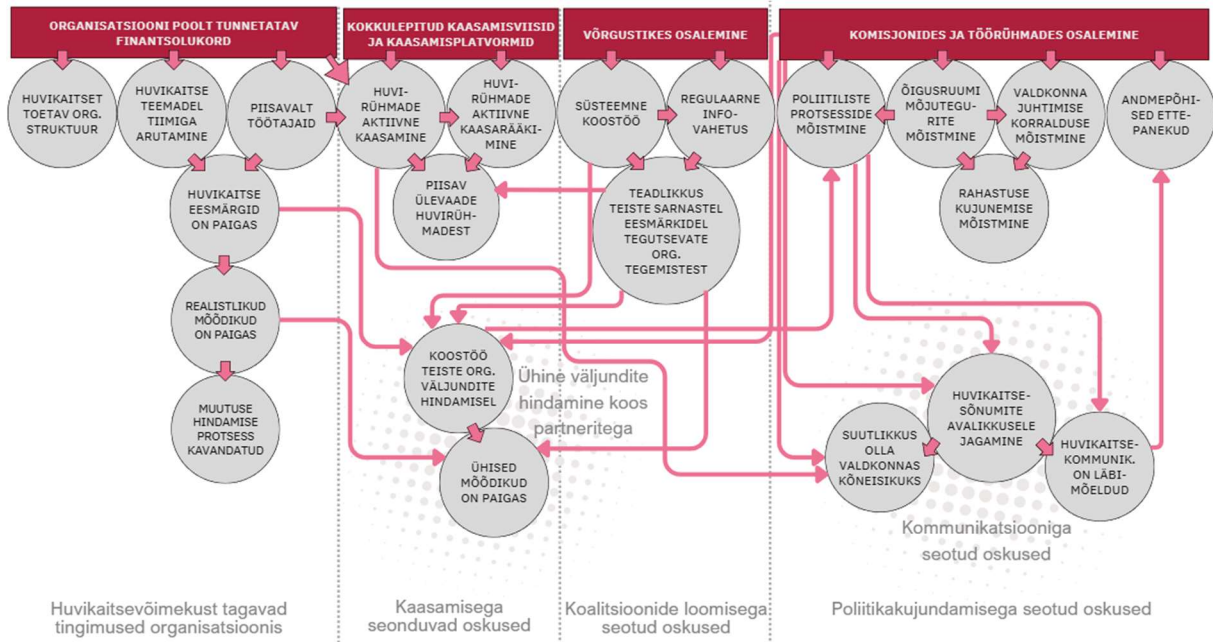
ORGANISATSIOONI POOLT TUNNETATAV FINANTSOLUKORD

KOKKULEPITUD KAASAMISVIISID JA KAASAMISPLATVORMID

VÕRGUSTIKES OSALEMINE

KOMISJONIDES JA TÖÖRÜHMADES OSALEMINE

HUVIKAITSET TOETAV ORG. STRUKTUUR

HUVIKAITSE TEEMADEL TIIMIGA ARUTAMINE

PIISAVALT TÖÖTAJAID

HUVIRÜHMADE AKTIIVNE KAASAMINE

HUVIRÜHMADE AKTIIVNE KAASARÄÄKIMINE

SÜSTEEMNE KOOSTÖÖ

REGULAARNE INFOVAHETUS

POLIITILISTE PROTSESSIDE MÕISTMINE

ÕIGUSRUUMI MÕJUTEGURITE MÕISTMINE

VALDKONNA JUHTIMISE KORRALDUSE MÕISTMINE

ANDMEPÕHISED ETTEPANEKUD

HUVIKAITSE EESMÄRGID ON PAIGAS

PIISAV ÜLEVAADE HUVIRÜHMADEST

TEADLIKKUS TEISTE SARNASTEL EESMÄRKIDEL TEGUTSEVATE ORG. TEGEMISTEST

RAHASTUSE KUJUNEMISE MÕISTMINE

REALISTLIKUD MÕÕDIKUD ON PAIGAS

KOOSTÖÖ TEISTE ORG. VÄLJUNDITE HINDAMISEL

Ühine väljundite hindamine koos partneritega

HUVIKAITSESÕNUMITE AVALIKKUSELE JAGAMINE

MUUTUSE HINDAMISE PROTSESS KAVANDATUD

ÜHISED MÕÕDIKUD ON PAIGAS

SUUTLIKKUS OLLA VALDKONNAS KÕNEISIKUKS

HUVIKAITSEKOMMUNIK. ON LÄBIMÕELDUD

Kommunikatsiooniga seotud oskused

Huvikaitsevõimekust tagavad tingimused organisatsioonis

Kaasamisega seonduvad oskused

Koalitsioonide loomisega seotud oskused

Poliitikakujundamisega seotud oskused